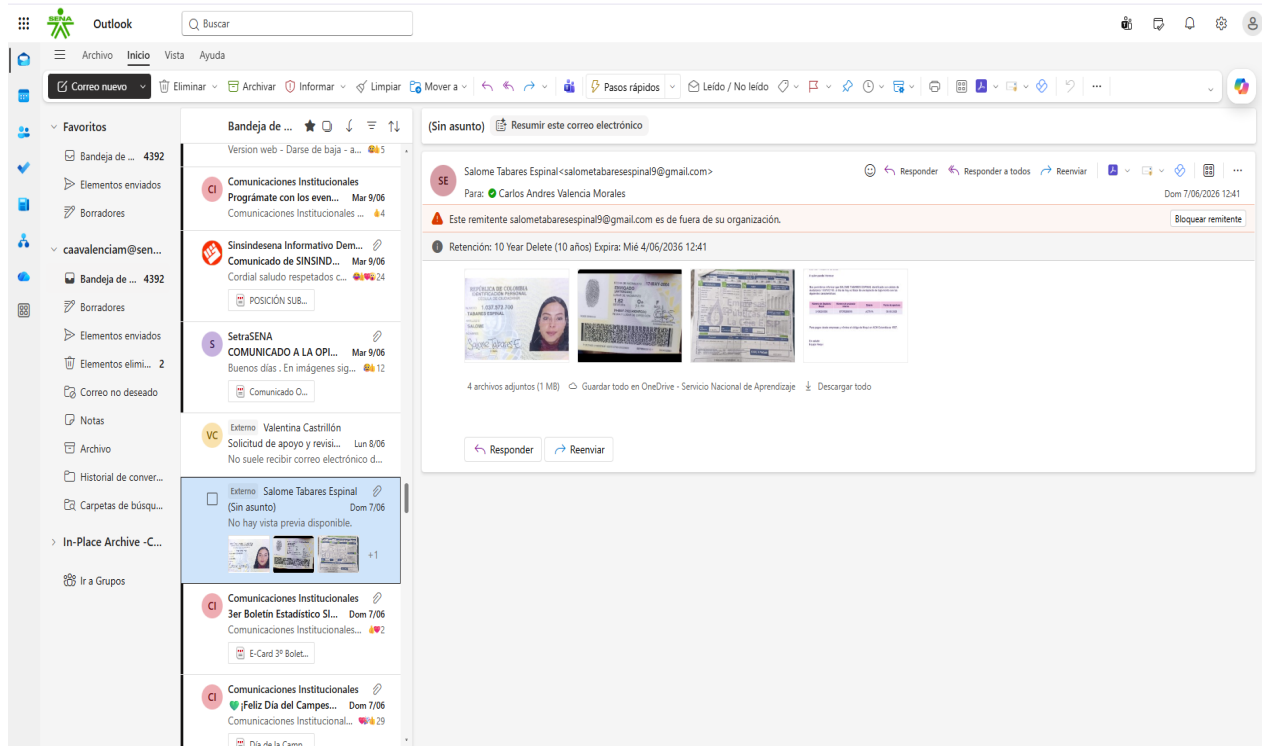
SENA Outlook
Buscar

Archivo Inicio Vista Ayuda

Correo nuevo | Eliminar | Archivar | Informar | Limpiar | Mover a | Pasos rápidos | Leído / No leído | ...

Favoritos
Bandeja de ... 4392
Elementos enviados
Borradores
caavalenciam@sen...
Bandeja de ... 4392
Borradores
Elementos enviados
Elementos elimi... 2
Correo no deseado
Notas
Archivo
Historial de conver...
Carpetas de búsqu...
In-Place Archive -C...
Ir a Grupos

Bandeja de ...

Version web - Darse de baja - a... 5

CI Comunicaciones Institucionales
Prográmate con los even... Mar 9/06
Comunicaciones Institucionales ... 4

Sinsindesena Informativo Dem...
Comunicado de SINSIND... Mar 9/06
Cordial saludo respetados c... 24
POSICIÓN SUB...

S SetraSENA
COMUNICADO A LA OPI... Mar 9/06
Buenos días . En imágenes sig... 12
Comunicado O...

VC Externo Valentina Castrillón
Solicitud de apoyo y revisi... Lun 8/06
No suele recibir correo electrónico d...

Externo Salome Tabares Espinal
(Sin asunto) Dom 7/06
No hay vista previa disponible.
+1

CI Comunicaciones Institucionales
3er Boletín Estadístico SI... Dom 7/06
Comunicaciones Institucionales... 2
E-Card 3º Bolet...

CI Comunicaciones Institucionales
¡Feliz Día del Campes... Dom 7/06
Comunicaciones Institucional... 29
Día de la Camp...

(Sin asunto) Resumir este correo electrónico

SE Salome Tabares Espinal<salometabaresespinal9@gmail.com>
Para: Carlos Andres Valencia Morales
Responder | Responder a todos | Reenviar
Dom 7/06/2026 12:41

Este remitente salometabaresespinal9@gmail.com es de fuera de su organización.
Bloquear remitente

Retención: 10 Year Delete (10 años) Expira: Mié 4/06/2036 12:41

REPÚBLICA DE COLOMBIA
IDENTIFICACIÓN PERSONAL
1.037.973.700
TABARES ESPINAL
SALOME

4 archivos adjuntos (1 MB) Guardar todo en OneDrive - Servicio Nacional de Aprendizaje Descargar todo

Responder Reenviar